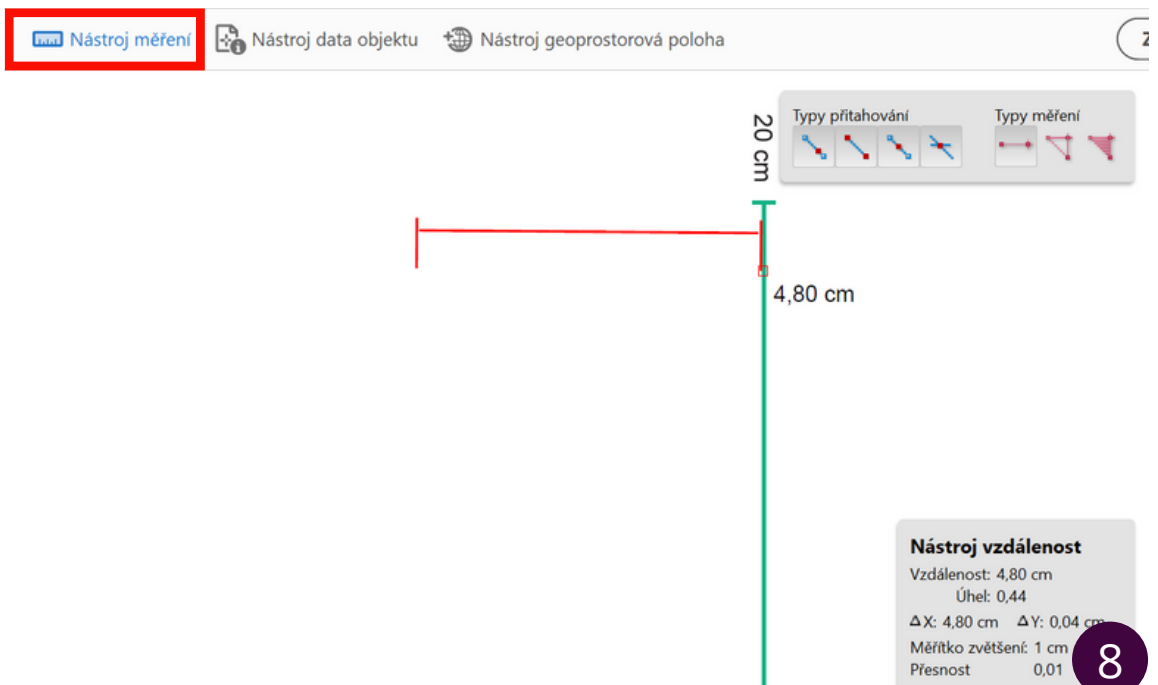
Nástroj měření Nástroj data objektu Nástroj geoprostorová poloha Z

Typy přitahování Typy měření

20 cm

4,80 cm

Nástroj vzdálenost
Vzdálenost: 4,80 cm
Úhel: 0,44
ΔX: 4,80 cm ΔY: 0,04 cm
Měřítko zvětšení: 1 cm
Přesnost 0,01

8